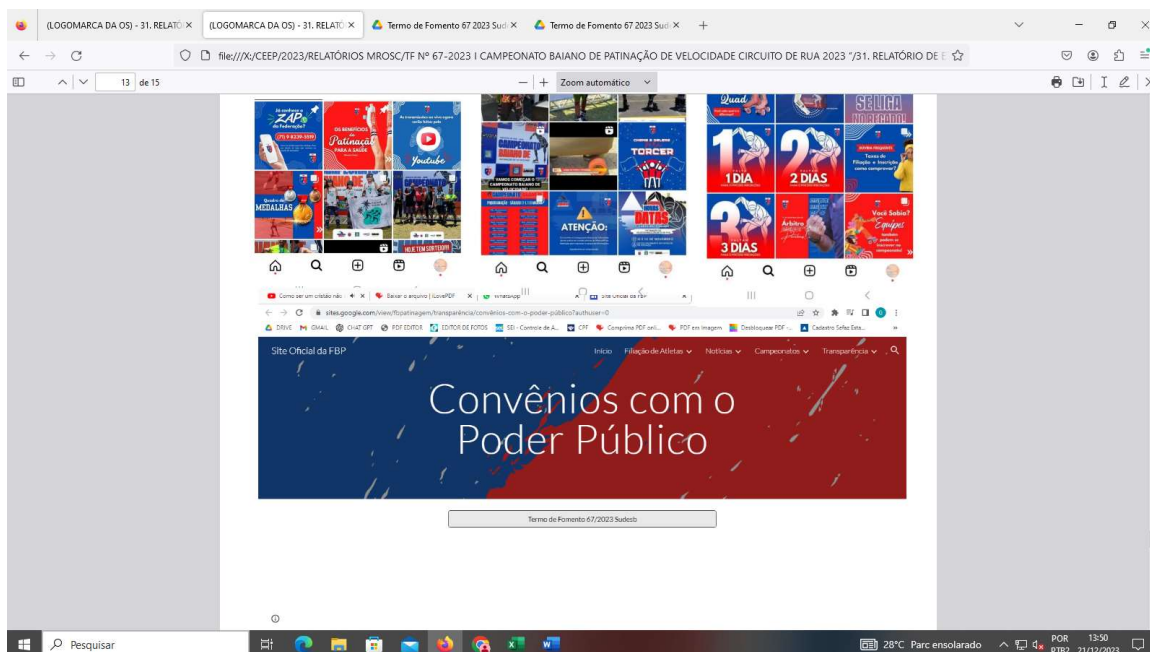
(LOGOMARCA DA OS) - 31. RELATÓ ×
(LOGOMARCA DA OS) - 31. RELATÓ ×
Termo de Fomento 67 2023 Sud ×
Termo de Fomento 67 2023 Sud ×
+

file:///X:/CEEP/2023/RELATÓRIOS MROSC/TF Nº 67-2023 I CAMPEONATO BAIANO DE PATINAÇÃO DE VELOCIDADE CIRCUITO DE RUA 2023 "/31. RELATÓRIO DE E

13 de 15

Zoom automático

Já conhece o ZAP da Federação?
OS BENEFÍCIOS da Patinação PARA A SAÚDE
Youtube
MEDALHAS
HOJE TEM SORTEIO!
CAMPEONATO BAIANO DE
TORCER
ATENÇÃO:
DATAS
Quad
SE LIGA
1 DIA
2 DIAS
3 DIAS
Árbitro
Você Sabia? Equipes

Como ser um cristão não
Baixar o arquivo | iLovePDF
WhatsApp
Site Oficial da FBP
sites.google.com/view/fbpatinagem/transparência/convênios-com-o-poder-público?authuser=0
DRIVE
GMAIL
CHAT GPT
PDF EDITOR
EDITOR DE FOTOS
SEI - Controle de A...
CPF
Comprimir PDF onli...
PDF em Imagem
Desbloquear PDF -...
Cadastro Sefaz Esta...

Site Oficial da FBP
Início
Filiação de Atletas
Notícias
Campeonatos
Transparência

Convênios com o Poder Público

Termo de Fomento 67/2023 Sudesb

Pesquisar
28°C Parc ensolarado
POR PTB2
13:50
21/12/2023